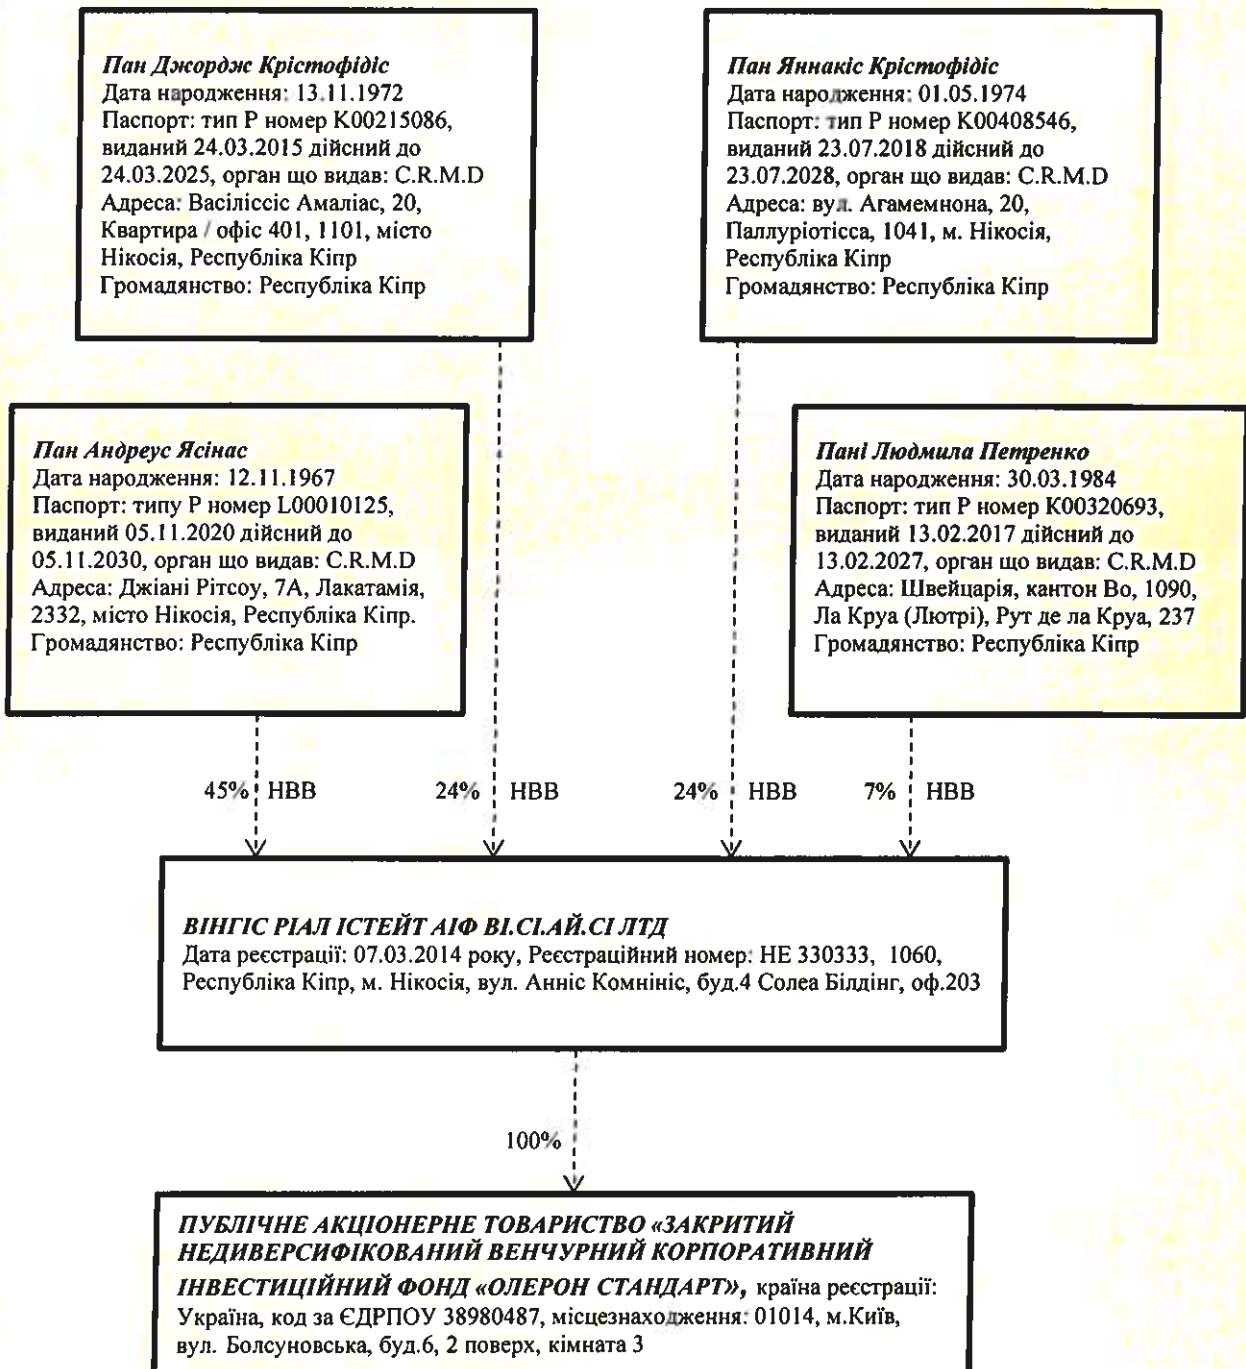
*Пан Джордж Крістофідіс*
Дата народження: 13.11.1972
Паспорт: тип Р номер K00215086, виданий 24.03.2015 дійсний до 24.03.2025, орган що видав: C.R.M.D
Адреса: Васіліссіс Амаліас, 20, Квартира / офіс 401, 1101, місто Нікосія, Республіка Кіпр
Громадянство: Республіка Кіпр

*Пан Яннакіс Крістофідіс*
Дата народження: 01.05.1974
Паспорт: тип Р номер K00408546, виданий 23.07.2018 дійсний до 23.07.2028, орган що видав: C.R.M.D
Адреса: вул. Агамемнона, 20, Паллуріотісса, 1041, м. Нікосія, Республіка Кіпр
Громадянство: Республіка Кіпр

*Пан Андреус Ясінас*
Дата народження: 12.11.1967
Паспорт: типу Р номер L00010125, виданий 05.11.2020 дійсний до 05.11.2030, орган що видав: C.R.M.D
Адреса: Джіані Рітсоу, 7А, Лакатамія, 2332, місто Нікосія, Республіка Кіпр.
Громадянство: Республіка Кіпр

*Пані Людмила Петренко*
Дата народження: 30.03.1984
Паспорт: тип Р номер K00320693, виданий 13.02.2017 дійсний до 13.02.2027, орган що видав: C.R.M.D
Адреса: Швейцарія, кантон Во, 1090, Ла Круа (Лютрі), Рут де ла Круа, 237
Громадянство: Республіка Кіпр

45% НВВ

24% НВВ

24% НВВ

7% НВВ

*ВІНГІС РІАЛ ІСТЕЙТ АІФ ВІ.СІ.АЙ.СІ ЛТД*
Дата реєстрації: 07.03.2014 року, Реєстраційний номер: НЕ 330333, 1060, Республіка Кіпр, м. Нікосія, вул. Анніс Комнініс, буд.4 Солеа Білдінг, оф.203

100%

*ПУБЛІЧНЕ АКЦІОНЕРНЕ ТОВАРИСТВО «ЗАКРИТИЙ НЕДИВЕРСИФІКОВАНИЙ ВЕНЧУРНИЙ КОРПОРАТИВНИЙ ІНВЕСТИЦІЙНИЙ ФОНД «ОЛЕРОН СТАНДАРТ»,* країна реєстрації: Україна, код за ЄДРПОУ 38980487, місцезнаходження: 01014, м.Київ, вул. Болсуновська, буд.6, 2 поверх, кімната 3